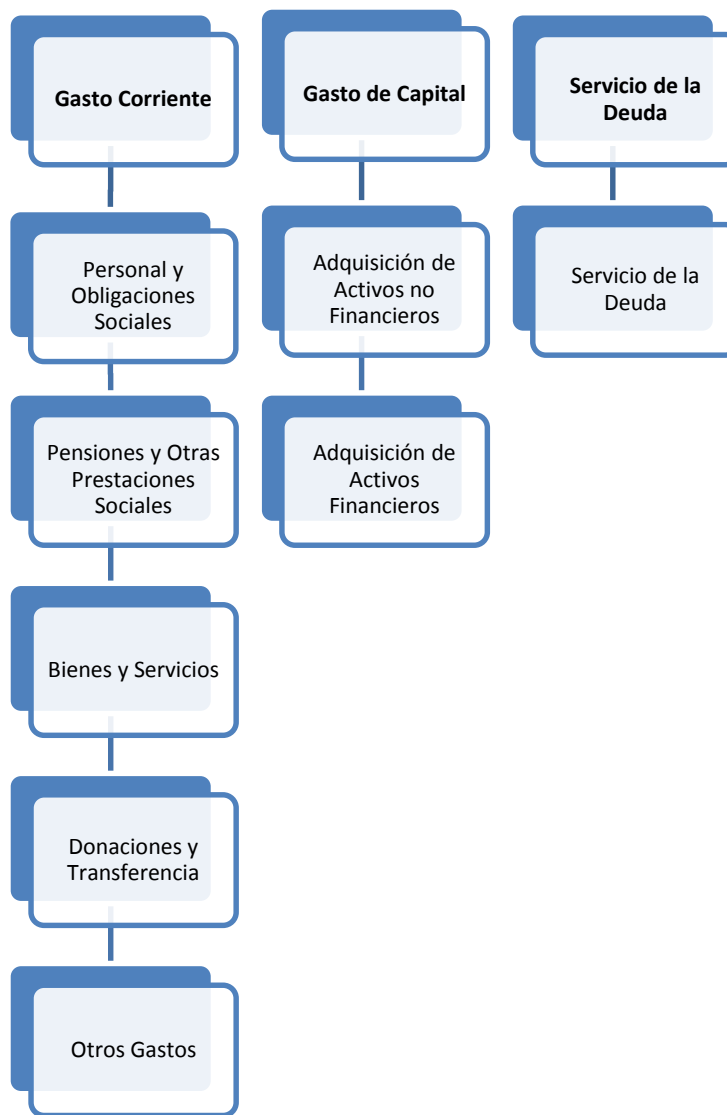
Gasto Corriente

Personal y Obligaciones Sociales

Pensiones y Otras Prestaciones Sociales

Bienes y Servicios

Donaciones y Transferencia

Otros Gastos

Gasto de Capital

Adquisición de Activos no Financieros

Adquisición de Activos Financieros

Servicio de la Deuda

Servicio de la Deuda